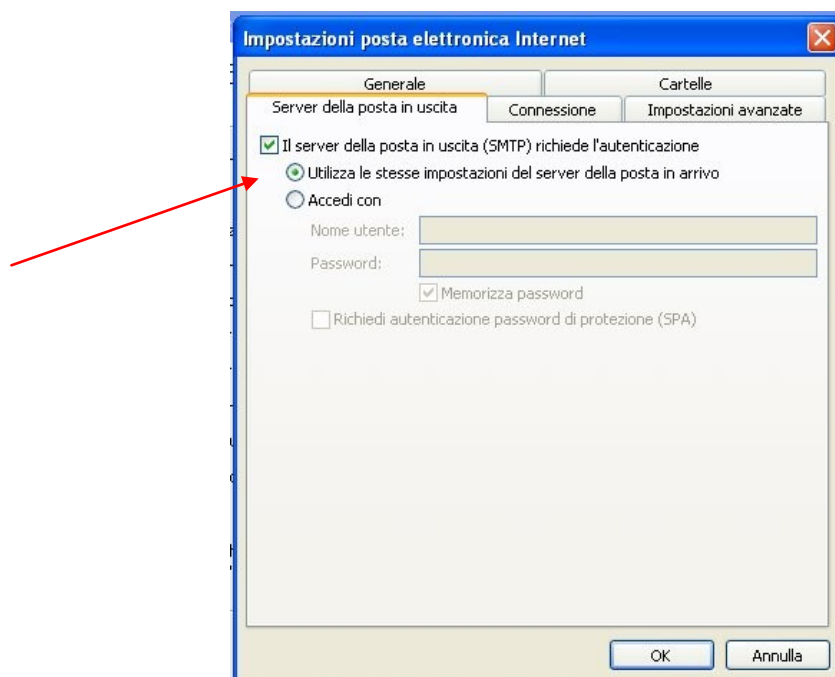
Impostazioni posta elettronica Internet

Generale
Cartelle
Server della posta in uscita
Connessione
Impostazioni avanzate

Il server della posta in uscita (SMTP) richiede l'autenticazione
Utilizza le stesse impostazioni del server della posta in arrivo
Accedi con
Nome utente:
Password:
Memorizza password
Richiedi autenticazione password di protezione (SPA)

OK
Annulla